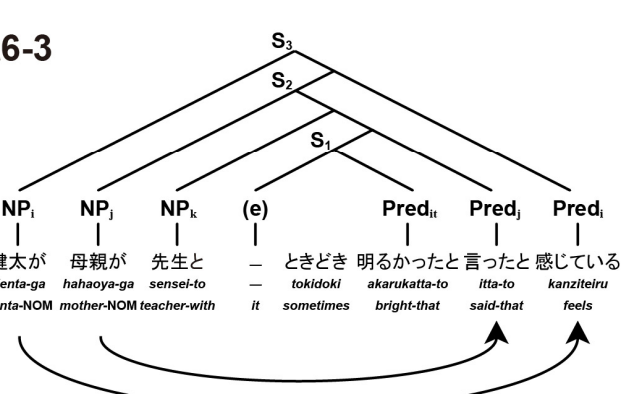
6-3

$S_3$

$S_2$

$S_1$

$NP_i$ $NP_j$ $NP_k$ (e) $Pred_{it}$ $Pred_j$ $Pred_i$

建太が 母親が 先生と – ときどき 明るかったと 言ったと 感じている

enta-ga hahaoya-ga sensei-to – tokidoki akarukatta-to itta-to kanziteiru

nta-NOM mother-NOM teacher-with it sometimes bright-that said-that feels